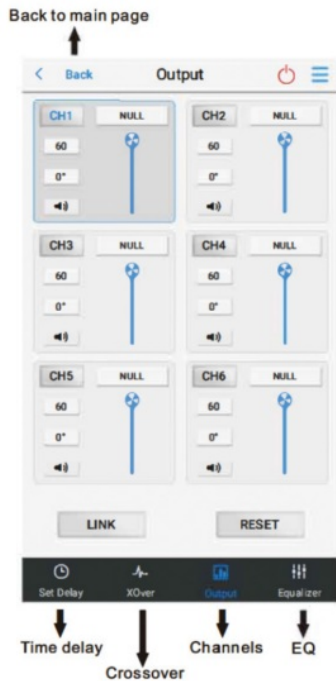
Back to main page

< Back Output

CH1 NULL
60
0°

CH2 NULL
60
0°

CH3 NULL
60
0°

CH4 NULL
60
0°

CH5 NULL
60
0°

CH6 NULL
60
0°

LINK RESET

Set Delay XOver Output Equalizer

Time delay Crossover Channels EQ